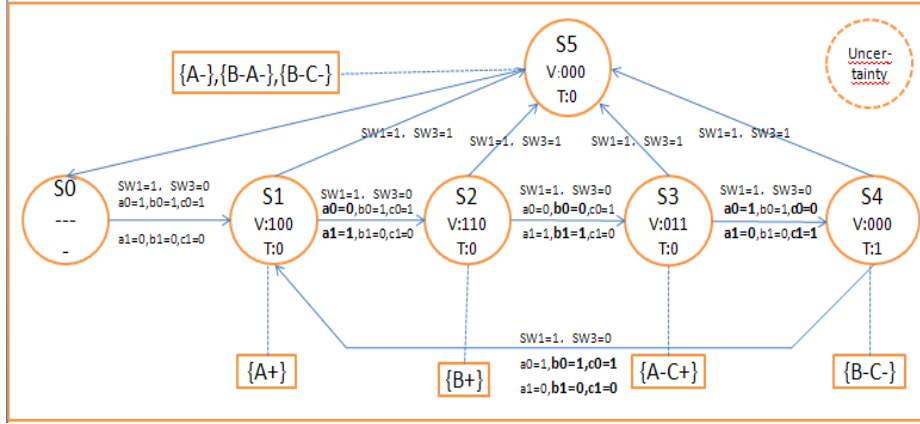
{A-},{B-A-},{B-C-}

S5
V:000
T:0

Uncer-tainty

SW1=1, SW3=1

SW1=1, SW3=1

SW1=1, SW3=1

SW1=1, SW3=1

S0
---
-

SW1=1, SW3=0
a0=1,b0=1,c0=1

a1=0,b1=0,c1=0

S1
V:100
T:0

SW1=1, SW3=0
a0=0,b0=1,c0=1

a1=1,b1=0,c1=0

S2
V:110
T:0

SW1=1, SW3=0
a0=0,b0=0,c0=1

a1=1,b1=1,c1=0

S3
V:011
T:0

SW1=1, SW3=0
a0=1,b0=1,c0=0

a1=0,b1=0,c1=1

S4
V:000
T:1

SW1=1, SW3=0

a0=1,b0=1,c0=1

a1=0,b1=0,c1=0

{A+}

{B+}

{A-C+}

{B-C-}